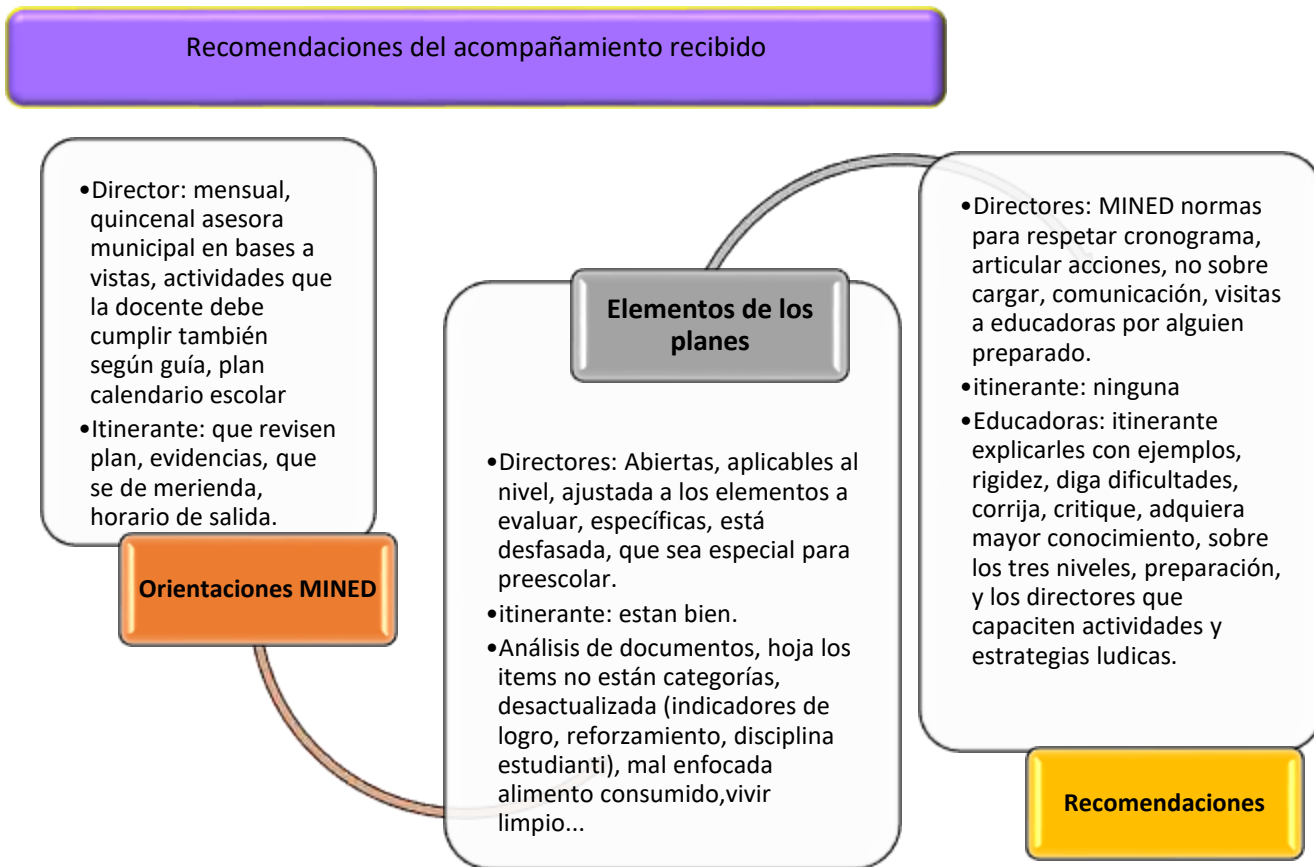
Recomendaciones del acompañamiento recibido

•Director: mensual, quincenal asesora municipal en bases a vistas, actividades que la docente debe cumplir también según guía, plan calendario escolar
•Itinerante: que revisen plan, evidencias, que se de merienda, horario de salida.

Orientaciones MINED

Elementos de los planes

•Directores: Abiertas, aplicables al nivel, ajustada a los elementos a evaluar, específicas, está desfasada, que sea especial para preescolar.
•itinerante: estan bien.
•Análisis de documentos, hoja los items no están categorías, desactualizada (indicadores de logro, reforzamiento, disciplina estudianti), mal enfocada alimento consumido,vivir limpio...

•Directores: MINED normas para respetar cronograma, articular acciones, no sobre cargar, comunicación, visitas a educadoras por alguien preparado.
•itinerante: ninguna
•Educadoras: itinerante explicarles con ejemplos, rigidez, diga dificultades, corrija, critique, adquiera mayor conocimiento, sobre los tres niveles, preparación, y los directores que capaciten actividades y estrategias ludicas.

Recomendaciones